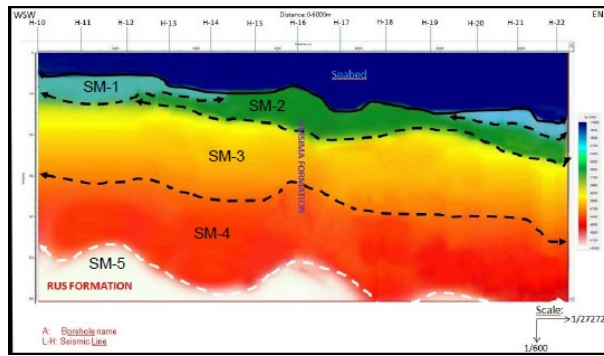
WSW
Distance: 64000m
EN
H-10
H-11
H-12
H-13
H-14
H-15
H-16
H-17
H-18
H-19
H-20
H-21
H-22
Seabed
SM-1
SM-2
SM-3
DAMMAM FORMATION
SM-4
SM-5
RUS FORMATION
A: Borehole name
L-H: Seismic Line
Scale:
1/27272
1/600